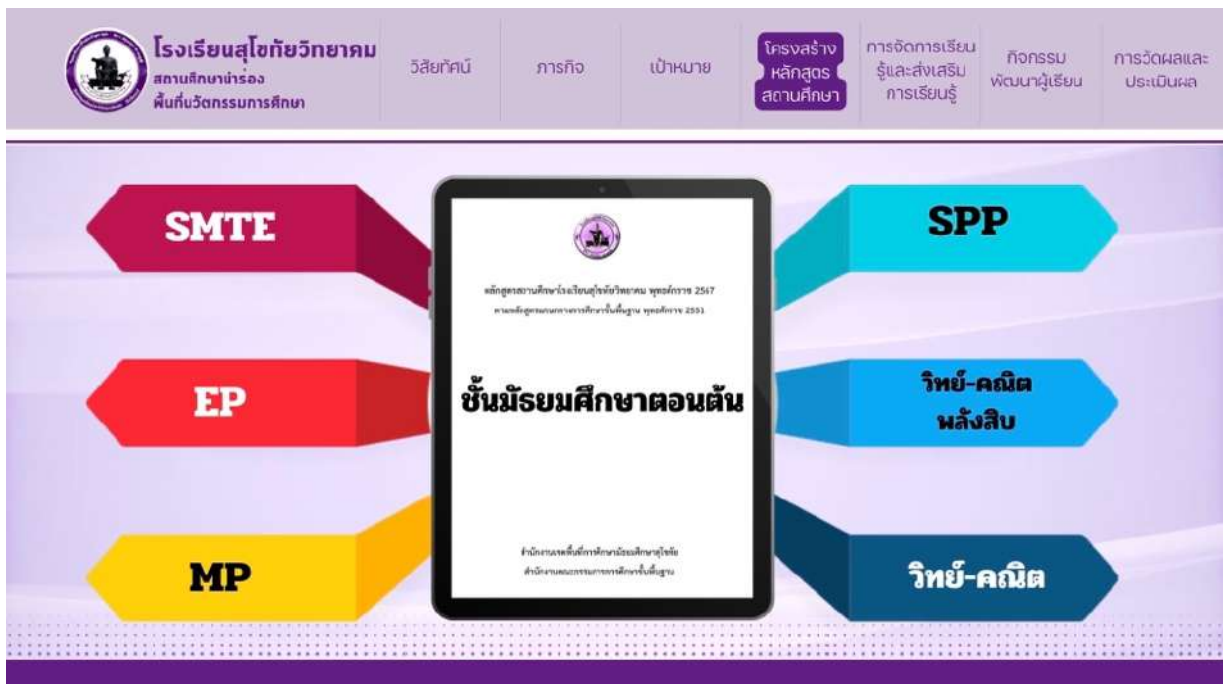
โรงเรียนสุโขทัยวิทยาคม
สถานศึกษานำร่อง
พื้นที่นวัตกรรมการศึกษา

วิสัยทัศน์ ภารกิจ เป้าหมาย โครงสร้างหลักสูตรสถานศึกษา การจัดการเรียนรู้และส่งเสริมการเรียนรู้ กิจกรรมพัฒนาผู้เรียน การวัดผลและประเมินผล

SMTE

EP

MP

หลักสูตรสถานศึกษาโรงเรียนสุโขทัยวิทยาคม พุทธศักราช 2567
ตามหลักสูตรแกนกลางการศึกษาขั้นพื้นฐาน พุทธศักราช 2551

ชั้นมัธยมศึกษาตอนต้น

สำนักงานเขตพื้นที่การศึกษามัธยมศึกษาสุโขทัย
สำนักงานคณะกรรมการการศึกษาขั้นพื้นฐาน

SPP

วิทย์-คณิต พลังสิบ

วิทย์-คณิต